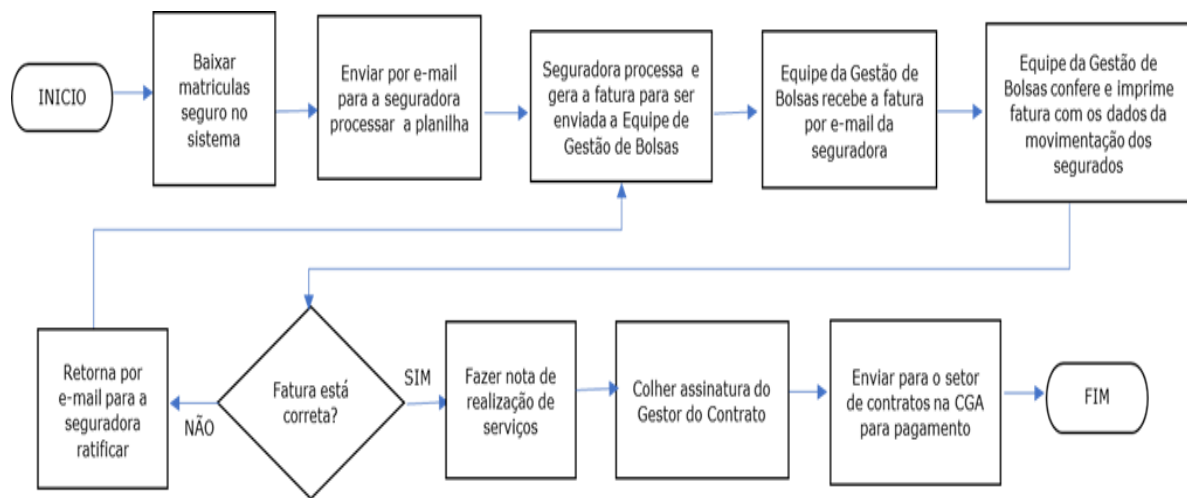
INICIO

Baixar matriculas seguro no sistema

Enviar por e-mail para a seguradora processar a planilha

Seguradora processa e gera a fatura para ser enviada a Equipe de Gestão de Bolsas

Equipe da Gestão de Bolsas recebe a fatura por e-mail da seguradora

Equipe da Gestão de Bolsas confere e imprime fatura com os dados da movimentação dos segurados

Retorna por e-mail para a seguradora ratificar

NÃO

Fatura está correta?

SIM

Fazer nota de realização de serviços

Colher assinatura do Gestor do Contrato

Enviar para o setor de contratos na CGA para pagamento

FIM